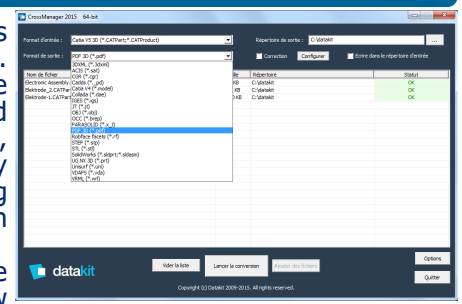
CrossManager 2015 64-bit

Format d'entrée : Catia V5 3D (*.CATPart;*.CATProduct)
Répertoire de sortie : C:\datakit
...
Format de sortie : PDF 3D (*.pdf)
Correction
Configurer
Ecrire dans le répertoire d'entrée

3DXML (*.3dxml)
ACIS (*.sat)
CGR (*.cgr)
Cadds (*._pd)
Catia V4 (*.model)
Collada (*.dae)
IGES (*.igs)
JT (*.jt)
OBJ (*.obj)
OCC (*.brep)
PARASOLID (*.x_t)
PDF 3D (*.pdf)
Robface facets (*.rf)
STEP (*.stp)
STL (*.stl)
SolidWorks (*.sldprt;*.sldasm)
UG NX 3D (*.prt)
Unisurf (*.uni)
VDAFS (*.vda)
VRML (*.wrl)

| Nom de fichier | ille | Répertoire | Statut |
|---|---|---|---|
| Electronic Assembly | KB | C:\datakit | OK |
| Elektrode_2.CATPar | KB | C:\datakit | OK |
| Elektrode-1.CATPar | KB | C:\datakit | OK |

datakit
Vider la liste
Lancer la conversion
Ajouter des fichiers
Options
Quitter
Copyright (c) Datakit 2009-2015. All rights reserved.